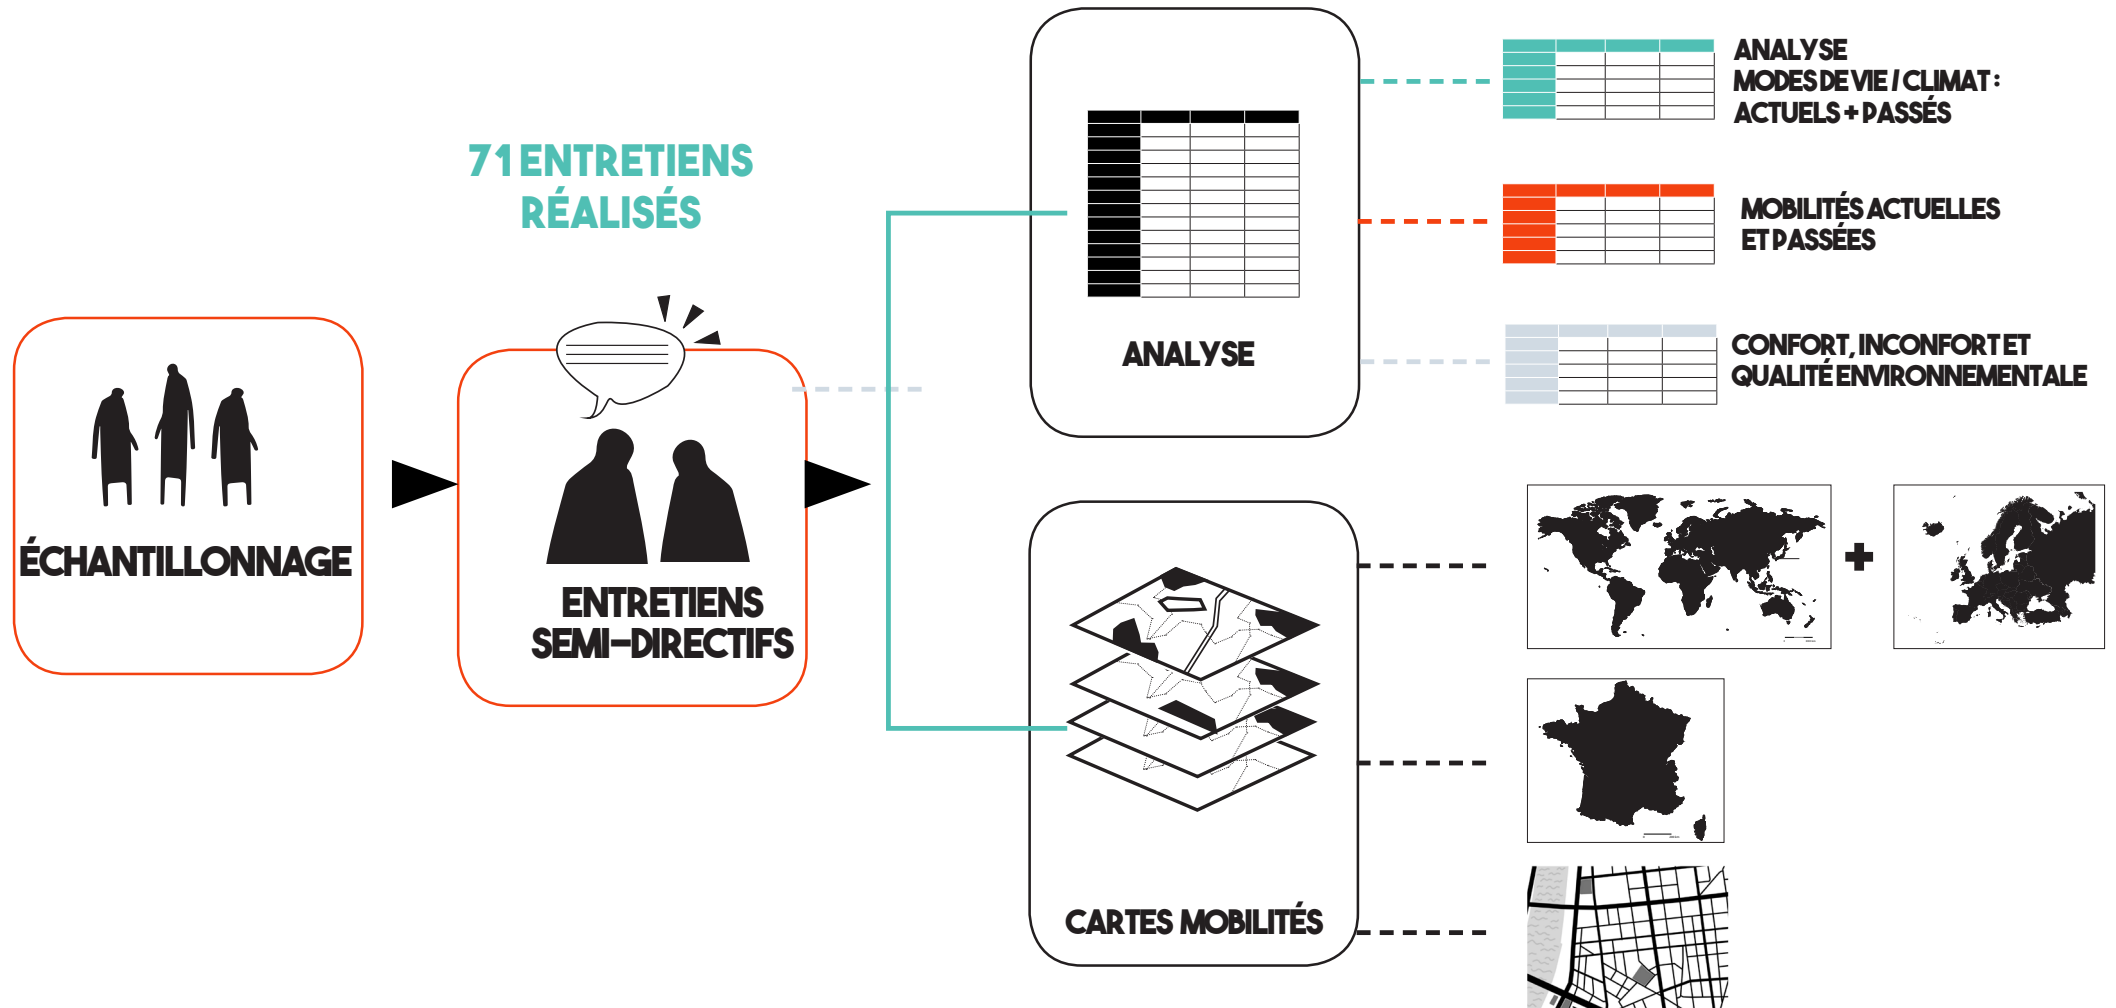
ÉCHANTILLONNAGE

71 ENTRETIENS RÉALISÉS

ENTRETIENS SEMI-DIRECTIFS

ANALYSE

CARTES MOBILITÉS

ANALYSE MODES DE VIE / CLIMAT : ACTUELS + PASSÉS

MOBILITÉS ACTUELLES ET PASSÉES

CONFORT, INCONFORT ET QUALITÉ ENVIRONNEMENTALE